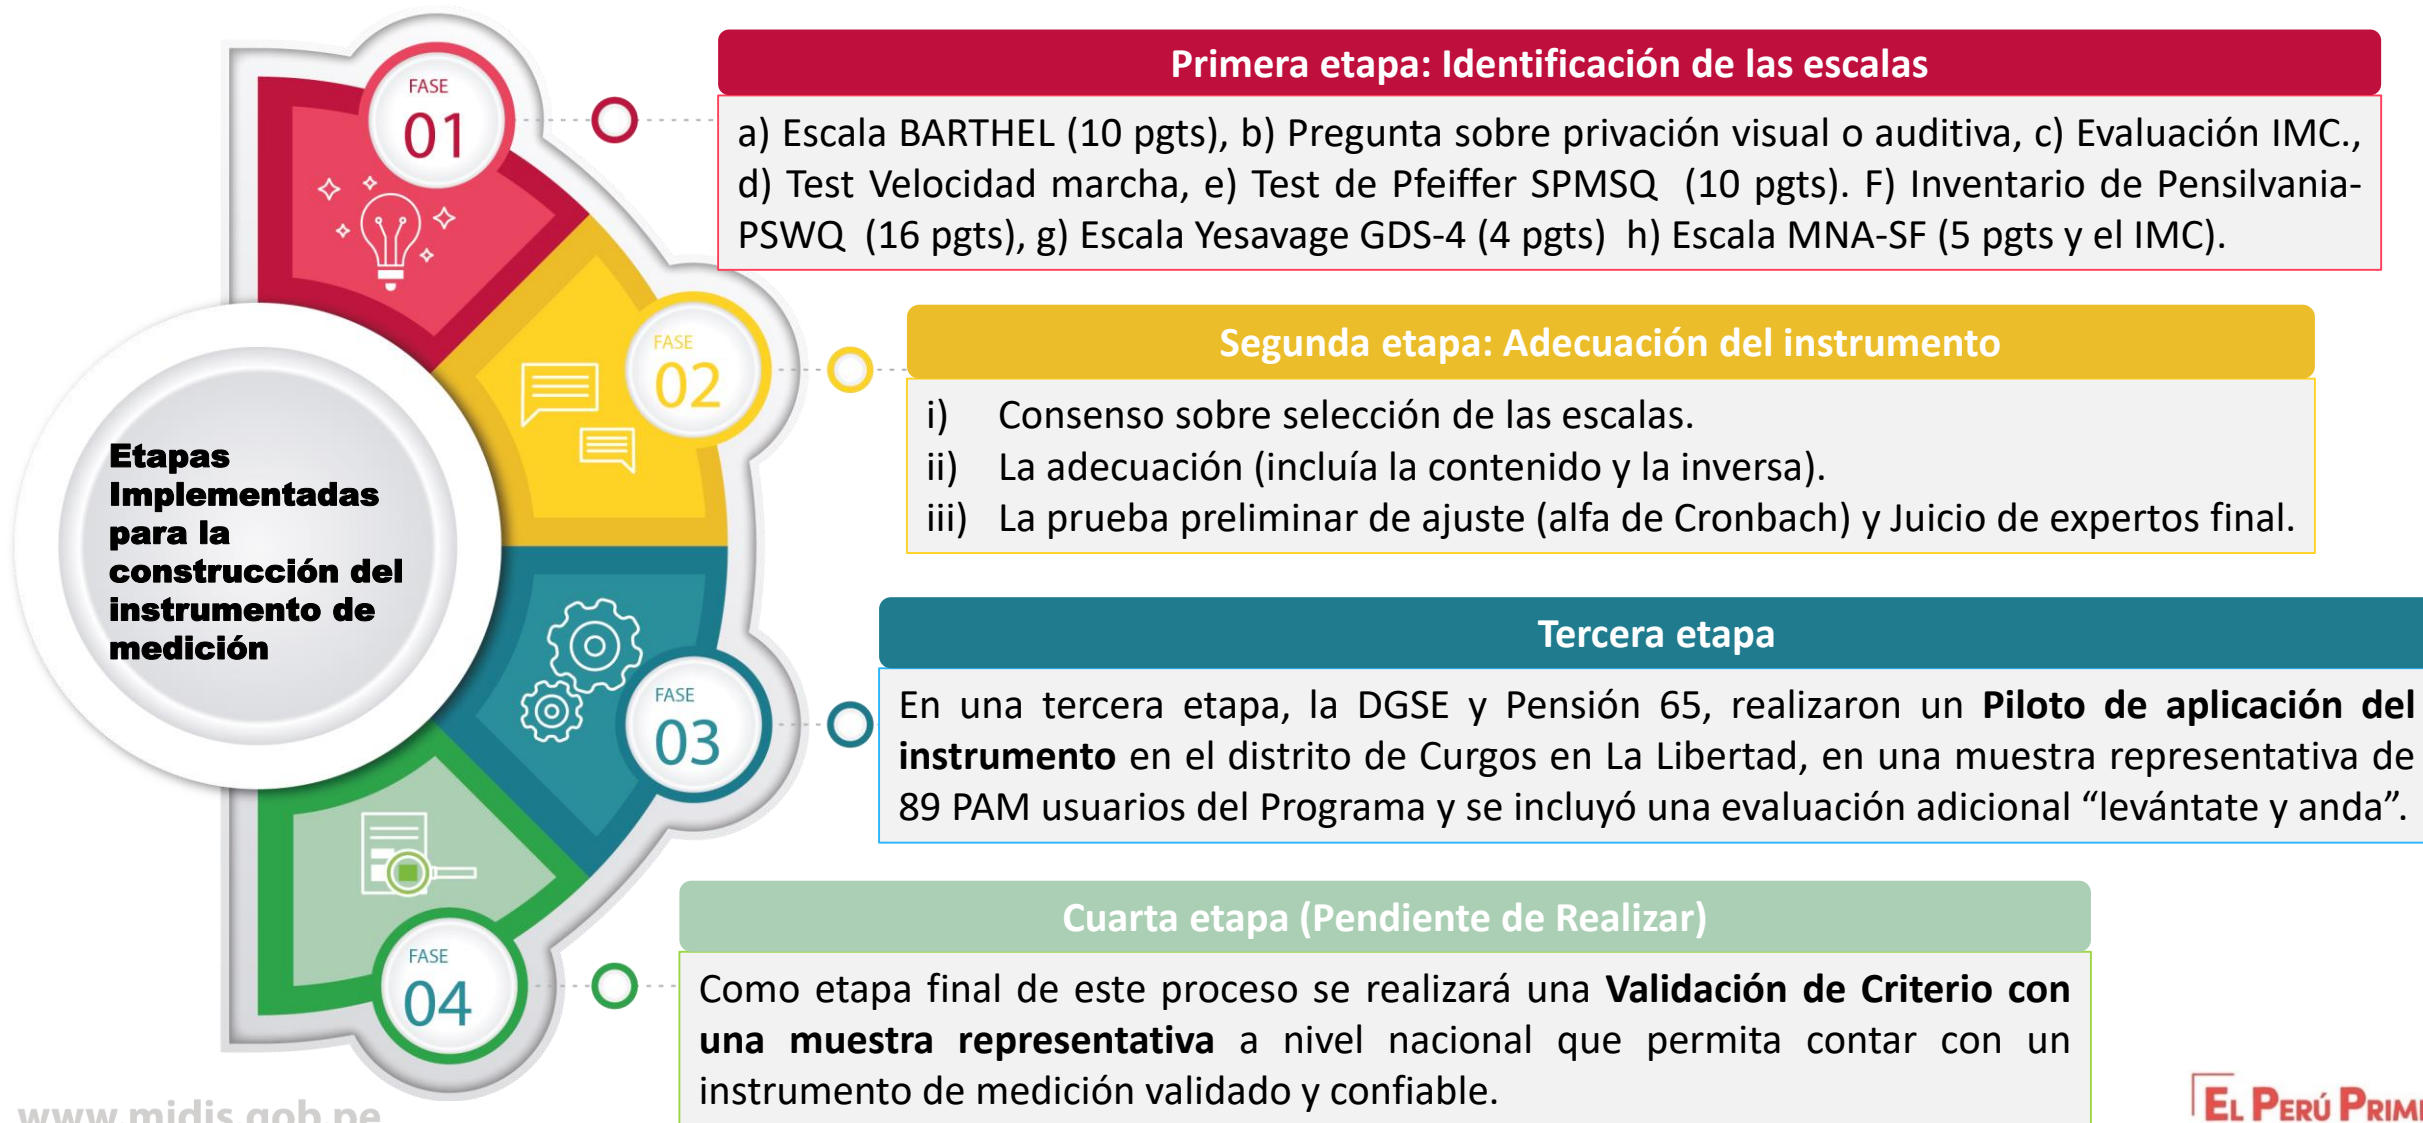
FASE 01

FASE 02

FASE 03

FASE 04

Etapas Implementadas para la construcción del instrumento de medición

Primera etapa: Identificación de las escalas

a) Escala BARTHEL (10 pgts), b) Pregunta sobre privación visual o auditiva, c) Evaluación IMC., d) Test Velocidad marcha, e) Test de Pfeiffer SPMSQ (10 pgts). F) Inventario de Pensilvania-PSWQ (16 pgts), g) Escala Yesavage GDS-4 (4 pgts) h) Escala MNA-SF (5 pgts y el IMC).

Segunda etapa: Adecuación del instrumento

i) Consenso sobre selección de las escalas.
ii) La adecuación (incluía la contenido y la inversa).
iii) La prueba preliminar de ajuste (alfa de Cronbach) y Juicio de expertos final.

Tercera etapa

En una tercera etapa, la DGSE y Pensión 65, realizaron un **Piloto de aplicación del instrumento** en el distrito de Curgos en La Libertad, en una muestra representativa de 89 PAM usuarios del Programa y se incluyó una evaluación adicional “levántate y anda”.

Cuarta etapa (Pendiente de Realizar)

Como etapa final de este proceso se realizará una **Validación de Criterio con una muestra representativa** a nivel nacional que permita contar con un instrumento de medición validado y confiable.

www.midis.gob.pe

EL PERÚ PRIM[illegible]